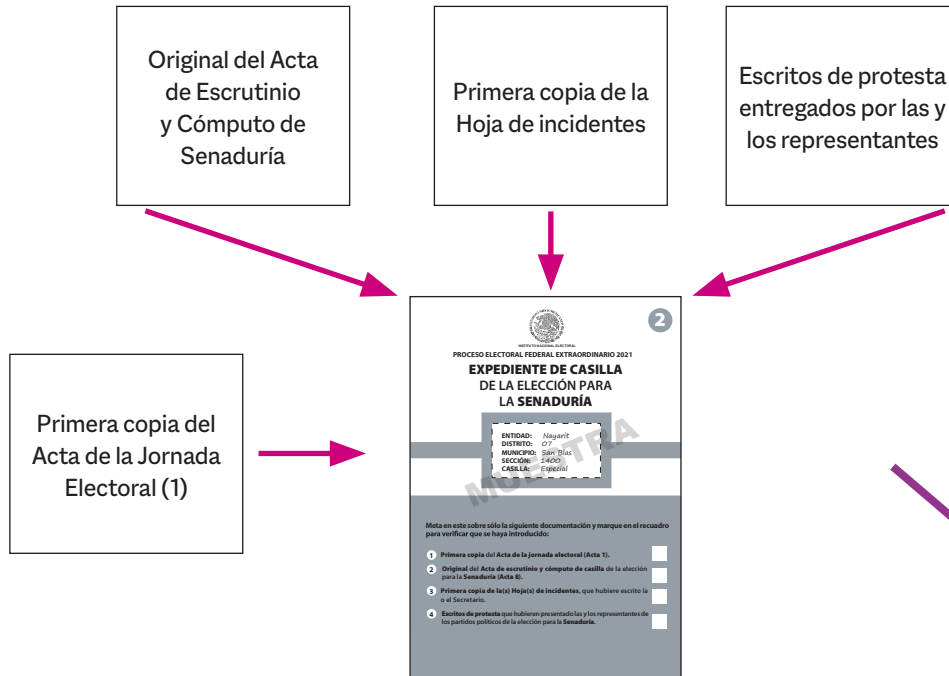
Original del Acta de Escrutinio y Cómputo de Senaduría

Primera copia de la Hoja de incidentes

Escritos de protesta entregados por las y los representantes

Primera copia del Acta de la Jornada Electoral (1)

2

INSTITUTO NACIONAL ELECTORAL

PROCESO ELECTORAL FEDERAL EXTRAORDINARIO 2021

EXPEDIENTE DE CASILLA DE LA ELECCIÓN PARA LA SENADURÍA

ENTIDAD: Nayarit
DISTRITO: 07
MUNICIPIO: San Blas
SECCIÓN: 1400
CASILLA: Especial

MUESTRA

Meta en este sobre sólo la siguiente documentación y marque en el recuadro para verificar que se haya introducido:

1 Primera copia del Acta de la jornada electoral (Acta 1).

2 Original del Acta de escrutinio y cómputo de casilla de la elección para la Senaduría (Acta 8).

3 Primera copia de la(s) Hoja(s) de incidentes, que hubiere escrito la o el Secretario.

4 Escritos de protesta que hubieren presentado las y los representantes de los partidos políticos de la elección para la Senaduría.